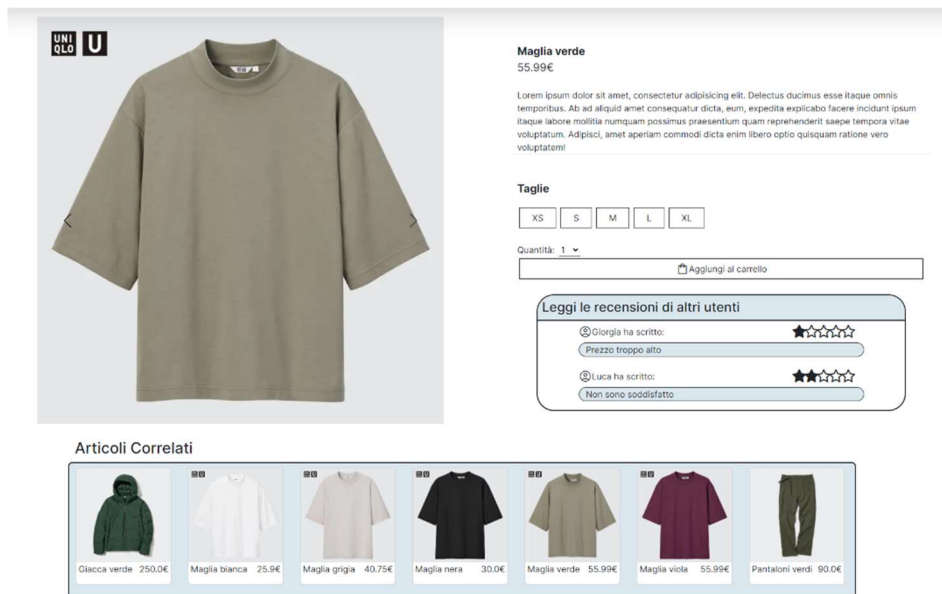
UNI QLO U

Maglia verde
55.99€

Lorem ipsum dolor sit amet, consectetur adipisicing elit. Delectus ducimus esse itaque omnis temporibus. Ab ad aliquid amet consequatur dicta, eum, expedita explicabo facere incidunt ipsum itaque labore mollitia numquam possimus praesentium quam reprehenderit saepe tempora vitae voluptatum. Adipisci, amet aperiam commodi dicta enim libero optio quisquam ratione vero voluptatem!

Taglie

XS S M L XL

Quantità: 1

Aggiungi al carrello

Leggi le recensioni di altri utenti

Giorgia ha scritto:
Prezzo troppo alto

Luca ha scritto:
Non sono soddisfatto

Articoli Correlati

Giacca verde 250.0€
Maglia bianca 25.9€
Maglia grigia 40.75€
Maglia nera 30.0€
Maglia verde 55.99€
Maglia viola 55.99€
Pantaloni verdi 90.0€